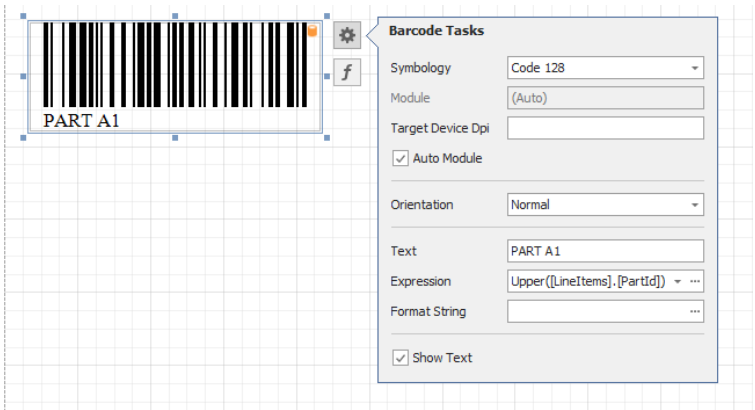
PART A1

$f$

Barcode Tasks

Symbology Code 128

Module (Auto)

Target Device Dpi

Auto Module

Orientation Normal

Text PART A1

Expression Upper([LineItems].[PartId]) ···

Format String ···

Show Text